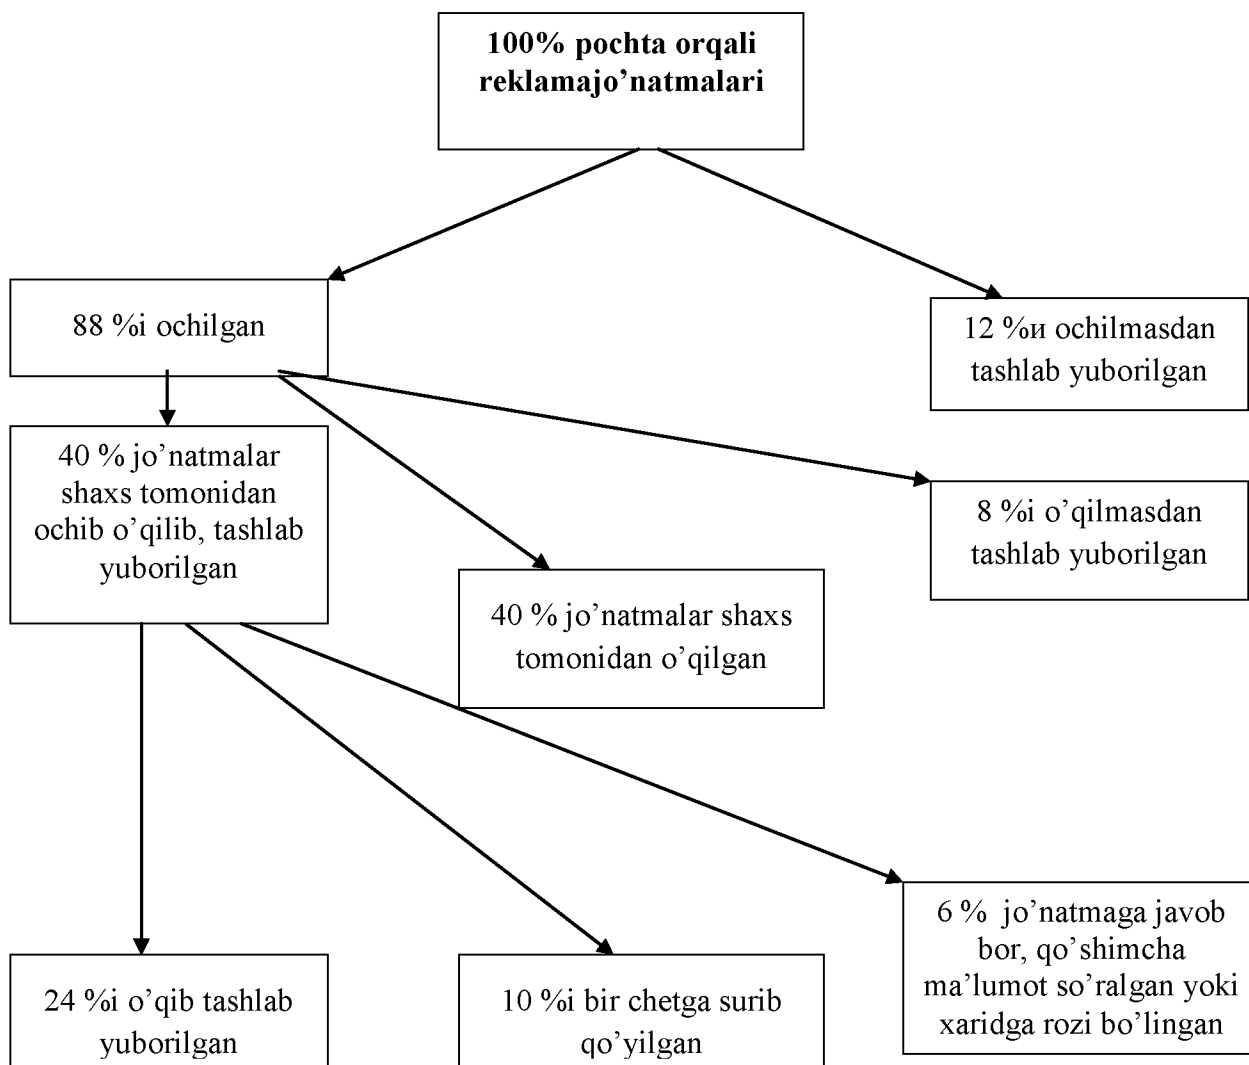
**100% pochta orqali reklamajo’natmalari**

88 %i ochilgan

12 %и ochilmasdan tashlab yuborilgan

40 % jo’natmalar shaxs tomonidan ochib o’qilib, tashlab yuborilgan

8 %i o’qilmasdan tashlab yuborilgan

40 % jo’natmalar shaxs tomonidan o’qilgan

6 % jo’natmaga javob bor, qo’shimcha ma’lumot so’ralgan yoki xaridga rozi bo’lingan

24 %i o’qib tashlab yuborilgan

10 %i bir chetga surib qo’yilgan